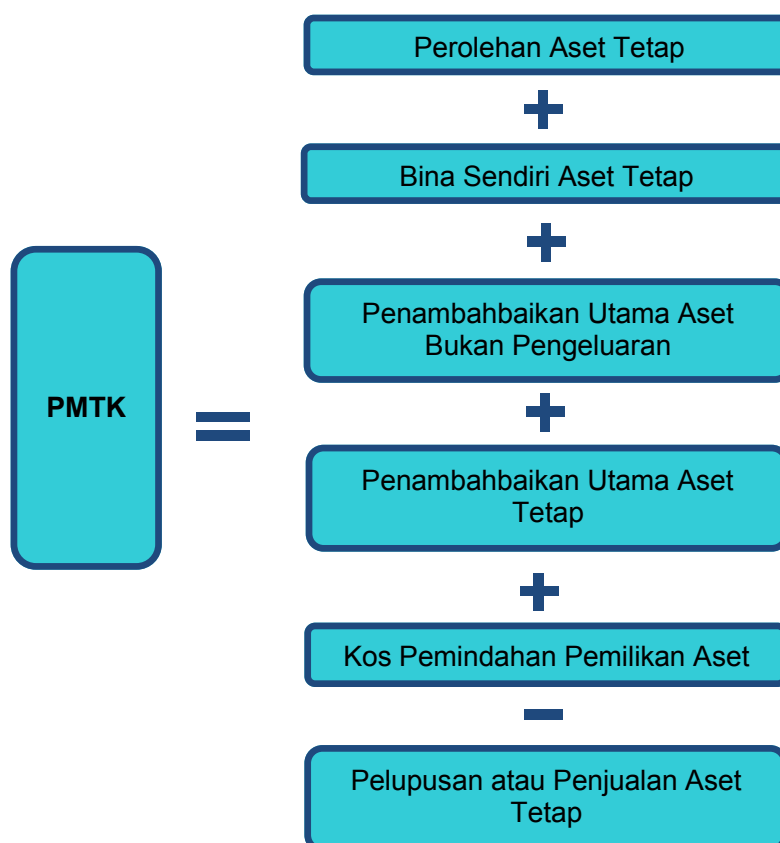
PMTK

=

Perolehan Aset Tetap

+

Bina Sendiri Aset Tetap

+

Penambahbaikan Utama Aset Bukan Pengeluaran

+

Penambahbaikan Utama Aset Tetap

+

Kos Pemindahan Pemilikan Aset

−

Pelupusan atau Penjualan Aset Tetap